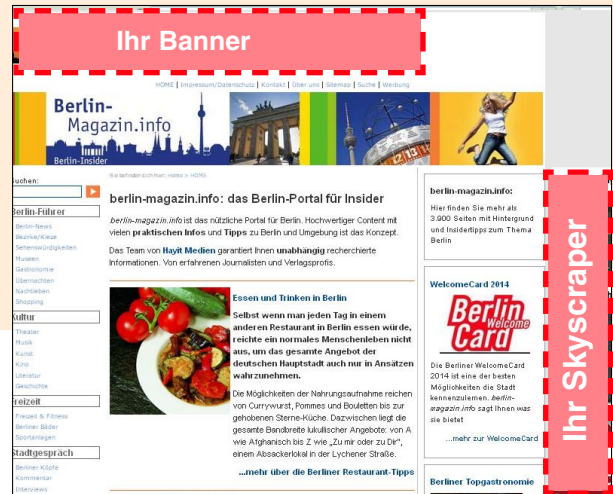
Ihr Banner

HOME | Impressum/Datenschutz | Kontakt | Über uns | Sitemap | Suche | Werbung

Berlin-Magazin.info
Berlin-Insider

Suchen:

Berlin-Führer
Berlin-News
Bezirke/Kieze
Sehenswürdigkeiten
Museen
Gastronomie
Übernachten
Nachtleben
Shopping

Kultur
Theater
Musik
Kunst
Kino
Literatur
Geschichte

Freizeit
Freizeit & Fitness
Berliner Bäder
Sportanlagen

Stadtgespräch
Berliner Köpfe
Kommentar
Interviews

Sie befinden sich hier: Home > HOME

berlin-magazin.info: das Berlin-Portal für Insider

berlin-magazin.info ist das nützliche Portal für Berlin. Hochwertiger Content mit vielen praktischen Infos und Tipps zu Berlin und Umgebung ist das Konzept.

Das Team von Hayit Medien garantiert Ihnen unabhängig recherchierte Informationen. Von erfahrenen Journalisten und Verlagsprofis.

Essen und Trinken in Berlin

Selbst wenn man jeden Tag in einem anderen Restaurant in Berlin essen würde, reichte ein normales Menschenleben nicht aus, um das gesamte Angebot der deutschen Hauptstadt auch nur in Ansätzen wahrzunehmen.

Die Möglichkeiten der Nahrungsaufnahme reichen von Currywurst, Pommes und Bouletten bis zur gehobenen Sterne-Küche. Dazwischen liegt die gesamte Bandbreite lukullischer Angebote: von A wie Afghanisch bis Z wie „Zu mir oder zu Dir", einem Absackerlokal in der Lychener Straße.

...mehr über die Berliner Restaurant-Tipps

berlin-magazin.info:

Hier finden Sie mehr als 3.900 Seiten mit Hintergrund und Insidertipps zum Thema Berlin

WelcomeCard 2014

Berlin Welcome Card

Die Berliner WelcomeCard 2014 ist eine der besten Möglichkeiten die Stadt kennenzulernen. berlin-magazin.info sagt Ihnen was sie bietet

...mehr zur WelcomeCard

Berliner Topgastronomie

Ihr Skyscraper